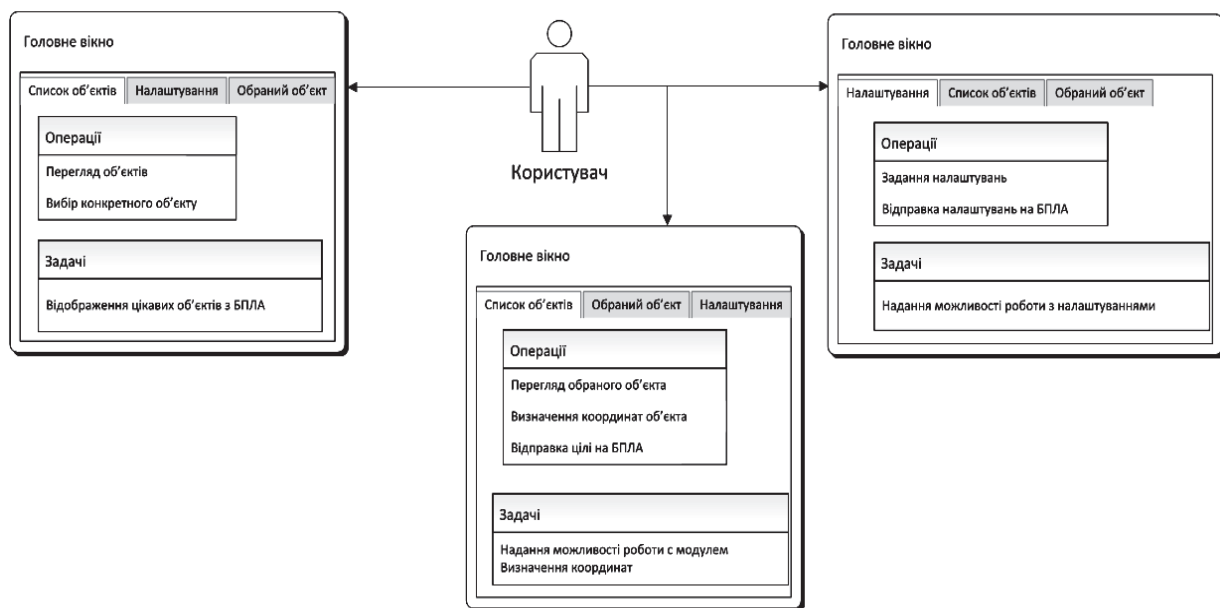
Головне вікно

Список об'єктів | Налаштування | Обраний об'єкт

Операції

Перегляд об'єктів

Вибір конкретного об'єкту

Задачі

Відображення цікавих об'єктів з БПЛА

Користувач

Головне вікно

Налаштування | Список об'єктів | Обраний об'єкт

Операції

Задання налаштувань

Відправка налаштувань на БПЛА

Задачі

Надання можливості роботи з налаштуваннями

Головне вікно

Список об'єктів | Обраний об'єкт | Налаштування

Операції

Перегляд обраного об'єкта

Визначення координат об'єкта

Відправка цілі на БПЛА

Задачі

Надання можливості роботи с модулем Визначення координат